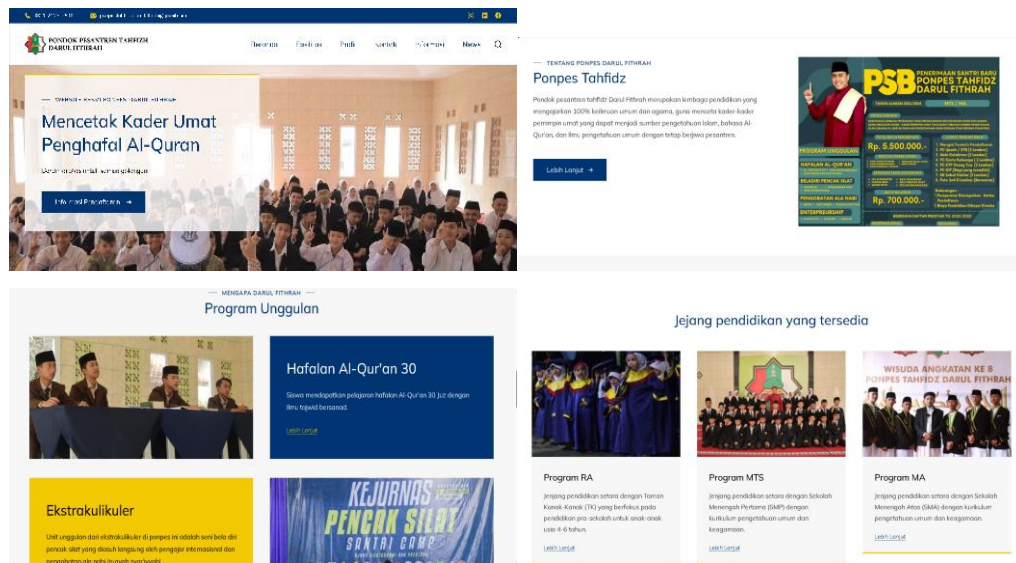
PONDOK PESANTREN TAHFIZH DARUL FITHRAH

Beranda Fasilitas Profil Artikel Informasi News

Mencetak Kader Umat Penghafal Al-Quran

Informasi Pendaftaran →

TENTANG PONPES DARUL FITHRAH

Ponpes Tahfidz

Pondok pesantren tahfidz Darul Fithrah merupakan lembaga pendidikan yang mengajarkan 100% keilmuan umum dan agama, guna mencetak kader-kader pemimpin umat yang dapat menjadi sumber pengetahuan Islam, bahasa Al-Qur'an, dan ilmu pengetahuan umum dengan tetap berjiwa pesantren.

Lebih Lanjut →

PSB PENERIMAAN SANTRI BARU PONPES TAHFIDZ DARUL FITHRAH

PROGRAM UNGGULAN

HAFALAN AL-QUR'AN

BELADIRI PENCAK SILAT

PENGOBATAN ALA NABI

ENTREPRENEURSHIP

Rp. 5.500.000,-

Rp. 700.000,-

MENGAPA DARUL FITHRAH

Program Unggulan

Hafalan Al-Qur'an 30

Siswa mendapatkan pelajaran hafalan Al-Qur'an 30 Juz dengan ilmu tajwid bersanad.

Lebih Lanjut

Ekstrakulikuler

Unit unggulan dari ekstrakulikuler di ponpes ini adalah seni bela diri pencak silat yang diasuh langsung oleh pengajar internasional dan

KEJURNAS PENCAK SILAT SANTRI CAMP

Jenjang pendidikan yang tersedia

WISUDA ANGKATAN KE 8 PONPES TAHFIDZ DARUL FITHRAH

Program RA

Jenjang pendidikan setara dengan Taman Kanak-Kanak (TK) yang berfokus pada pendidikan pra-sekolah untuk anak-anak usia 4-6 tahun.

Lebih Lanjut

Program MTS

Jenjang pendidikan setara dengan Sekolah Menengah Pertama (SMP) dengan kurikulum pengetahuan umum dan keagamaan.

Lebih Lanjut

Program MA

Jenjang pendidikan setara dengan Sekolah Menengah Atas (SMA) dengan kurikulum pengetahuan umum dan keagamaan.

Lebih Lanjut